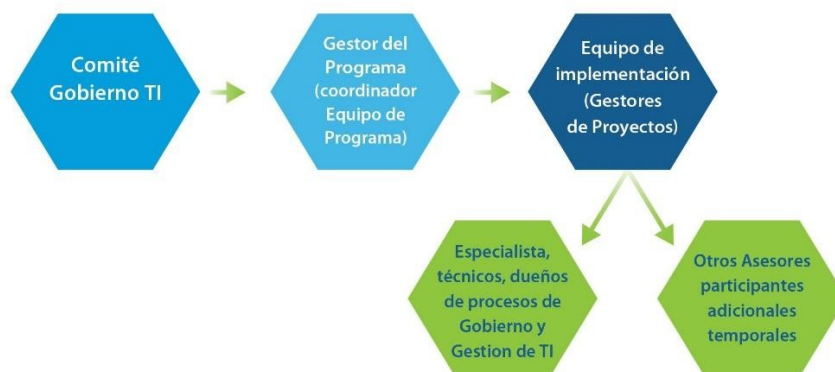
Comité Gobierno TI

Gestor del Programa (coordinador Equipo de Programa)

Equipo de implementación (Gestores de Proyectos)

Especialista, técnicos, dueños de procesos de Gobierno y Gestion de TI

Otros Asesores participantes adicionales temporales